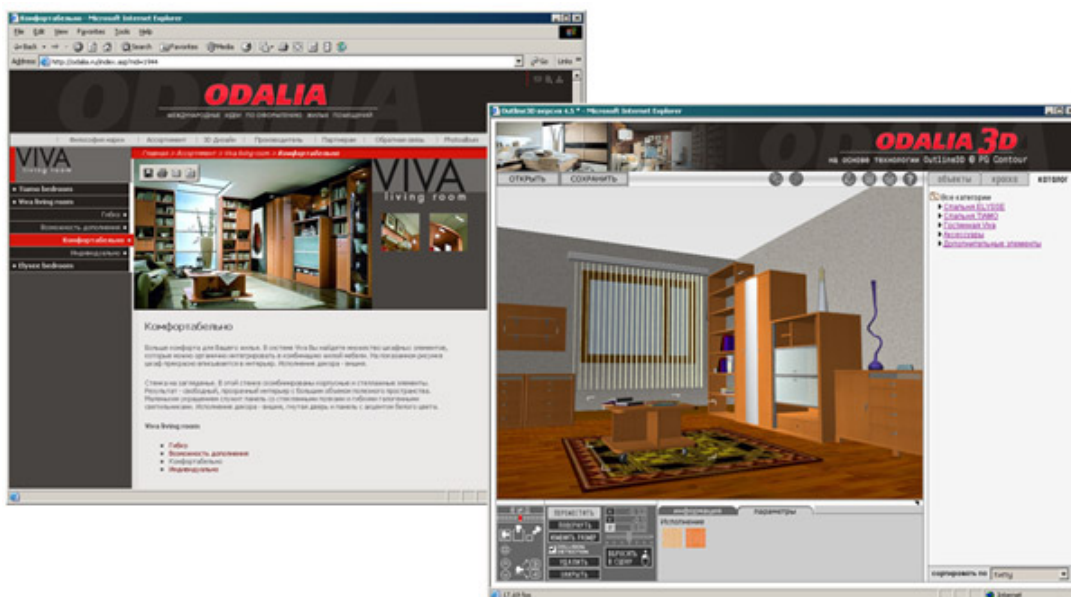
Комфортабельно - Microsoft Internet Explorer

File Edit View Favorites Tools Help

Back Search Favorites Media

Address http://odalia.ru/index.asp?id=1944

Go Links

ODALIA

международные идеи по оформлению жилых помещений

Философия марки | Ассортимент | 3D Дизайн | Производитель | Партнеры | Обратная связь | Photoalbum

VIVA living room

Главная > Ассортимент > Viva living room > Комфортабельно

Tiamo bedroom

Viva living room

Гибко

Возможность дополнения

Комфортабельно

Индивидуально

Elysee bedroom

VIVA living room

Комфортабельно

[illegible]

Viva living room

Гибко
Возможность дополнения
Комфортабельно
Индивидуально

Outline3D-версия 4.5 * - Microsoft Internet Explorer

ODALIA 3D

на основе технологии Outline3D © PG Contour

ОТКРЫТЬ | СОХРАНИТЬ

объекты | краски | каталог

Все категории
Спальня ELYSEE
Спальня TIAMO
Гостиная Viva
Аксессуары
Дополнительные элементы

ПЕРЕМЕСТИТЬ
ПОВЕРНУТЬ
ИЗМЕНИТЬ РАЗМЕР
УДАЛИТЬ
ОБНОВИТЬ

ВЕРНУТЬ В ЦЕНТР

информация | параметры

Исполнение

сортировать по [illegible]

Internet